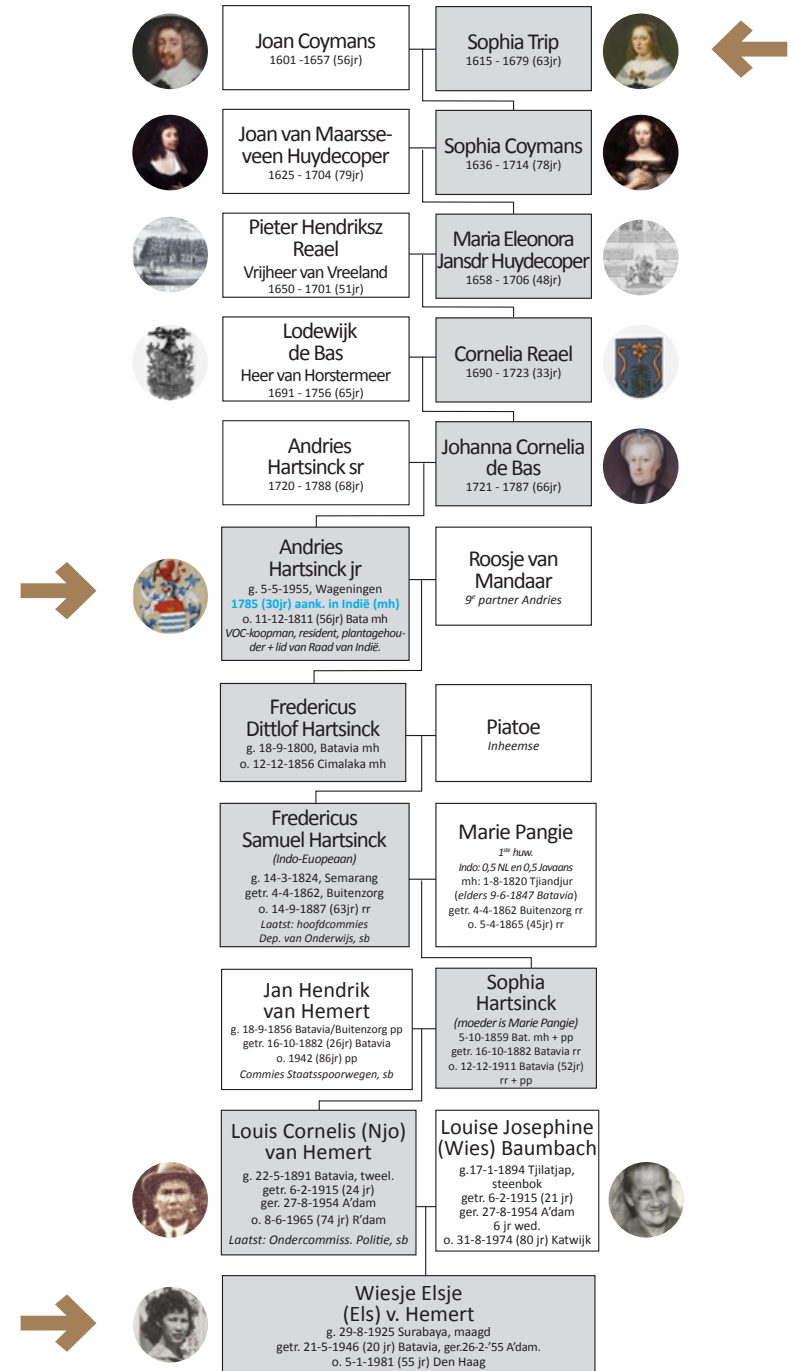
Joan Coymans
1601 -1657 (56jr)

Sophia Trip
1615 - 1679 (63jr)

Joan van Maarsseveen Huydecoper
1625 - 1704 (79jr)

Sophia Coymans
1636 - 1714 (78jr)

Pieter Hendriksz Reael
Vrijheer van Vreeland
1650 - 1701 (51jr)

Maria Eleonora Jansdr Huydecoper
1658 - 1706 (48jr)

Lodewijk de Bas
Heer van Horstermeer
1691 - 1756 (65jr)

Cornelia Reael
1690 - 1723 (33jr)

Andries Hartsinck sr
1720 - 1788 (68jr)

Johanna Cornelia de Bas
1721 - 1787 (66jr)

Andries Hartsinck jr
g. 5-5-1955, Wageningen
1785 (30jr) aank. in Indië (mh)
o. 11-12-1811 (56jr) Bata mh
VOC-koopman, resident, plantagehouder + lid van Raad van Indië.

Roosje van Mandaar
9^e partner Andries

Fredericus Dittlof Hartsinck
g. 18-9-1800, Batavia mh
o. 12-12-1856 Cimalaka mh

Piatoe
Inheemse

Fredericus Samuel Hartsinck
(Indo-Euopeaan)
g. 14-3-1824, Semarang
getr. 4-4-1862, Buitenzorg
o. 14-9-1887 (63jr) rr
Laatst: hoofdcommies
Dep. van Onderwijs, sb

Marie Pangie
1^ste huw.
Indo: 0,5 NL en 0,5 Javaans
mh: 1-8-1820 Tjiandjur
(elders 9-6-1847 Batavia)
getr. 4-4-1862 Buitenzorg rr
o. 5-4-1865 (45jr) rr

Jan Hendrik van Hemert
g. 18-9-1856 Batavia/Buitenzorg pp
getr. 16-10-1882 (26jr) Batavia
o. 1942 (86jr) pp
Commies Staatsspoorwegen, sb

Sophia Hartsinck
(moeder is Marie Pangie)
5-10-1859 Bat. mh + pp
getr. 16-10-1882 Batavia rr
o. 12-12-1911 Batavia (52jr)
rr + pp

Louis Cornelis (Njo) van Hemert
g. 22-5-1891 Batavia, tweel.
getr. 6-2-1915 (24 jr)
ger. 27-8-1954 A'dam
o. 8-6-1965 (74 jr) R'dam
Laatst: Ondercommiss. Politie, sb

Louise Josephine (Wies) Baumbach
g.17-1-1894 Tjilatjap,
steenbok
getr. 6-2-1915 (21 jr)
ger. 27-8-1954 A'dam
6 jr wed.
o. 31-8-1974 (80 jr) Katwijk

Wiesje Elsje
(Els) v. Hemert
g. 29-8-1925 Surabaya, maagd
getr. 21-5-1946 (20 jr) Batavia, ger.26-2-'55 A'dam.
o. 5-1-1981 (55 jr) Den Haag